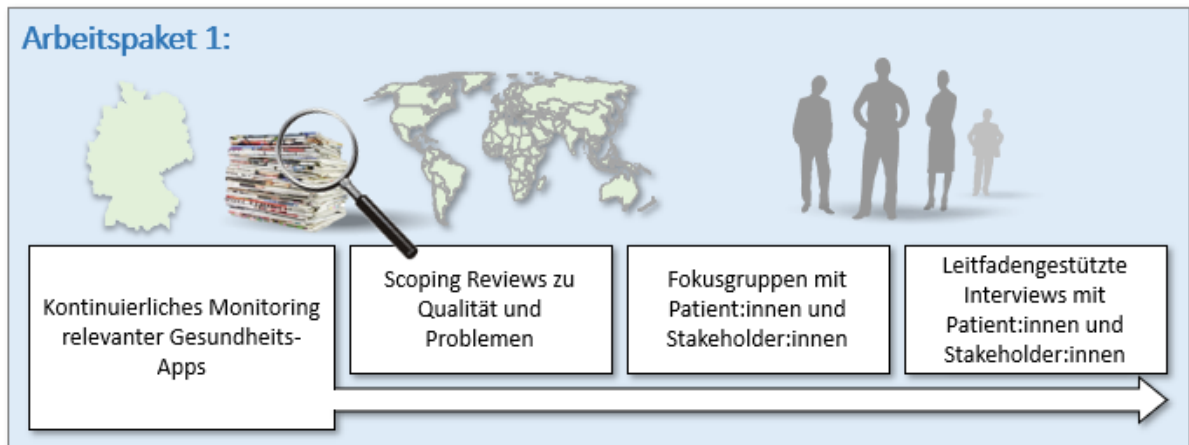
Arbeitspaket 1:

Kontinuierliches Monitoring relevanter Gesundheits-Apps

Scoping Reviews zu Qualität und Problemen

Fokusgruppen mit Patient:innen und Stakeholder:innen

Leitfadengestützte Interviews mit Patient:innen und Stakeholder:innen